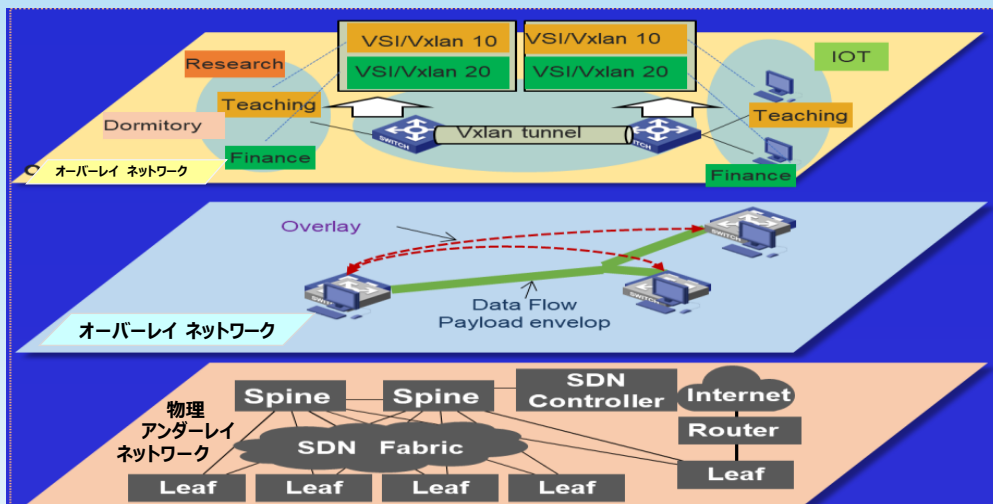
VSI/Vxlan 10
VSI/Vxlan 20
VSI/Vxlan 10
VSI/Vxlan 20
Research
IOT
Teaching
Teaching
Dormitory
Vxlan tunnel
SWITCH
ITCH
Finance
Finance
オーバーレイ ネットワーク

Overlay
Data Flow
Payload envelop
オーバーレイ ネットワーク

物理
アンダーレイ
ネットワーク
Spine
Spine
SDN
Controller
Internet
SDN Fabric
Router
Leaf
Leaf
Leaf
Leaf
Leaf
Leaf